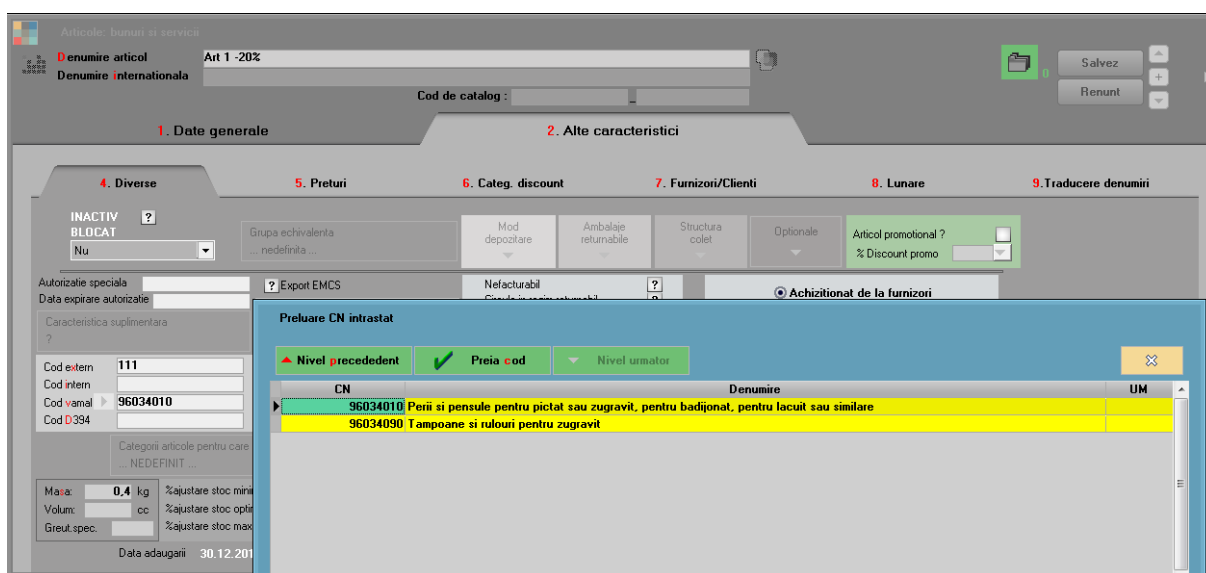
Articole: bunuri si servicii

Denumire articol
Art 1 -20%
Denumire internationala

Cod de catalog :

0

Salvez
Renunt

1. Date generale
2. Alte caracteristici

4. Diverse
5. Preturi
6. Categ. discount
7. Furnizori/Clienti
8. Lunare
9.Traducere denumiri

INACTIV
BLOCAT
?
Nu

Grupa echivalenta
... nedefinita ...

Mod depozitare
Ambalaje returnabile
Structura colet
Optionale

Articol promotional ?
% Discount promo

Autorizatie speciala
Data expirare autorizatie

? Export EMCS

Nefacturabil
?

Achizitionat de la furnizori

Caracteristica suplimentara
?

Cod extern
111
Cod intern
Cod vamal
96034010
Cod D394

Categorii articole pentru care
... NEDEFINIT ...

Masa:
0,4
kg
Volum:
cc
Greut.spec.

%ajustare stoc mini
%ajustare stoc opti
%ajustare stoc max

Data adaugarii
30.12.201

Preluare CN intrastat

Nivel precedent
Preia cod
Nivel urmator

| CN | Denumire | UM |
|---|---|---|
| 96034010 | Perii si pensule pentru pictat sau zugravit, pentru badijonat, pentru lacuit sau similare | |
| 96034090 | Tampoane si rulouri pentru zugravit | |